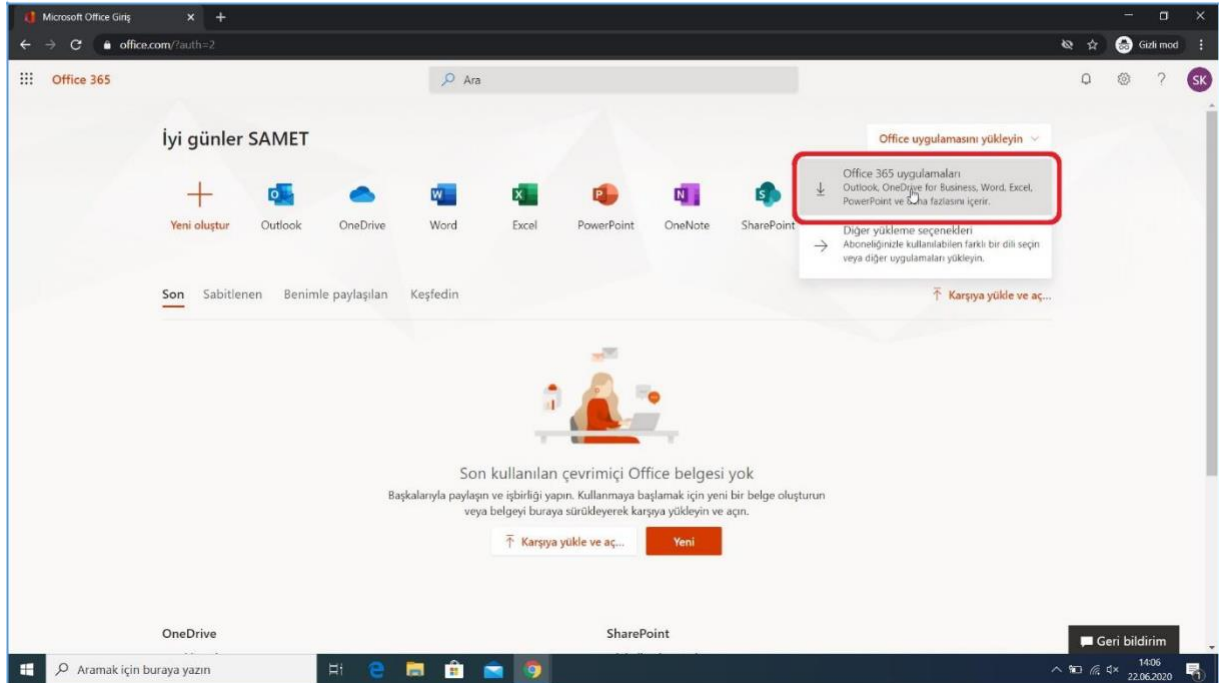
Microsoft Office Giriş
office.com/?auth=2
Gizli mod
Office 365
Ara
SK
İyi günler SAMET
Office uygulamasını yükleyin
Office 365 uygulamaları
Outlook, OneDrive for Business, Word, Excel, PowerPoint ve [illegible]ha fazlasını içerir.
Diğer yükleme seçenekleri
Aboneliğinizle kullanılabilen farklı bir dili seçin veya diğer uygulamaları yükleyin.
Yeni oluştur
Outlook
OneDrive
Word
Excel
PowerPoint
OneNote
SharePoint
Son
Sabitlenen
Benimle paylaşılan
Keşfedin
Karşıya yükle ve aç...
Son kullanılan çevrimiçi Office belgesi yok
Başkalarıyla paylaşın ve işbirliği yapın. Kullanmaya başlamak için yeni bir belge oluşturun veya belgeyi buraya sürükleyerek karşıya yükleyin ve açın.
Karşıya yükle ve aç...
Yeni
OneDrive
SharePoint
Geri bildirim
Aramak için buraya yazın
14:06
22.06.2020